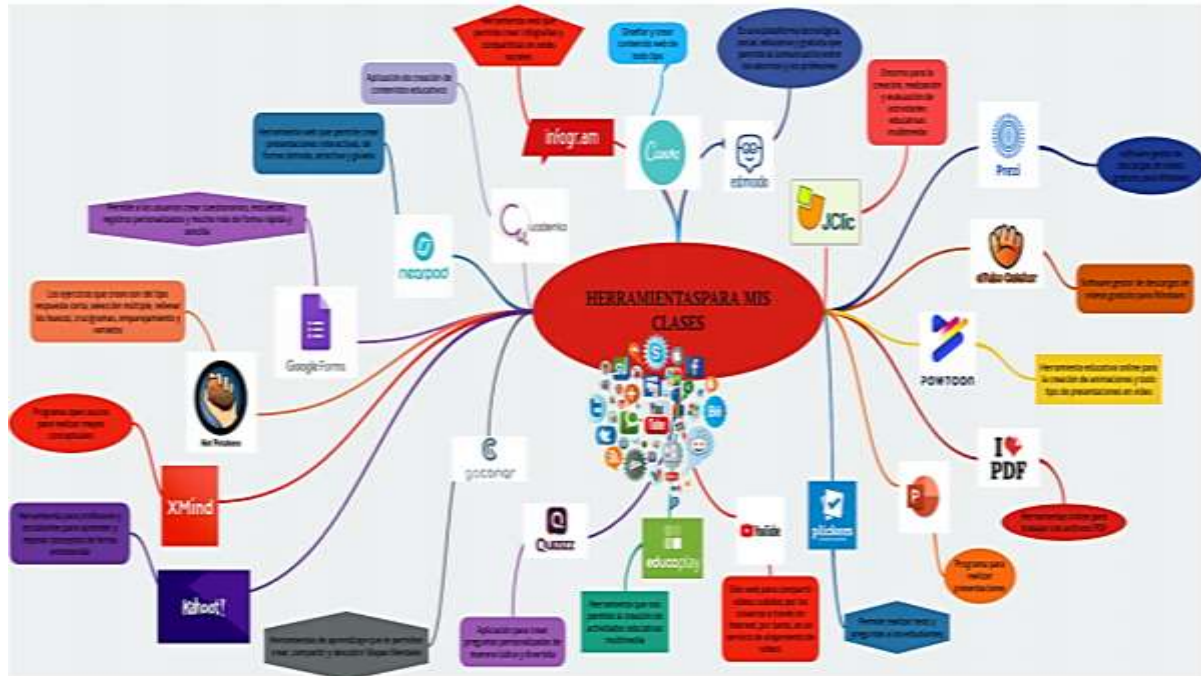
HERRAMIENTASPARA MIS CLASES

infogr.am

Canva

edmodo

JClic

Prezi

Free Video Grabber

POWTOON

I ♥ PDF

plickers

YouTube

educaplay

Quizizz

GoConqr

Kahoot!

XMind

Net Pictures

Google Forms

nearpod

Cuadernia

Herramienta web que permite crear infografías y compartirlas en redes sociales

Diseñar y crear contenido web de todo tipo

Es una plataforma tecnológica social, educativa y gratuita que permite la comunicación entre los alumnos y los profesores

Entorno para la creación, realización y evaluación de actividades educativas multimedia

Aplicación de creación de contenidos educativos

Herramienta web que permite crear presentaciones interactivas, en forma sencilla, atractiva y gratis

Permite a los usuarios crear cuestionarios, encuestas, registros personalizados y mucho más en forma rápida y sencilla

Los ejercicios que crearán del tipo respuesta corta, selección múltiple, rellenar los huecos, crucigramas, emparejamiento y variados

Programa diseñado para realizar mapas conceptuales

Herramienta para profesores y estudiantes para aprender y repasar conceptos en forma entretenida

Herramienta de aprendizaje que te permite crear, compartir y descubrir Mapas Mentales

Aplicación para crear preguntas personalizadas de manera lúdica y divertida

Herramienta que nos permite la creación de actividades educativas multimedia

Sitio web para compartir vídeos subidos por los usuarios a través de Internet, por tanto, es un servicio de alojamiento de vídeos

Permite realizar tests y preguntas a los estudiantes

Programa para realizar presentaciones

Herramienta online para trabajar con archivos PDF

Herramienta educativa online para la creación de animaciones y todo tipo de presentaciones en vídeo

Software gestor de descargas de vídeos gratuito para Windows

Software gestor de descarga de vídeos gratuito para Windows